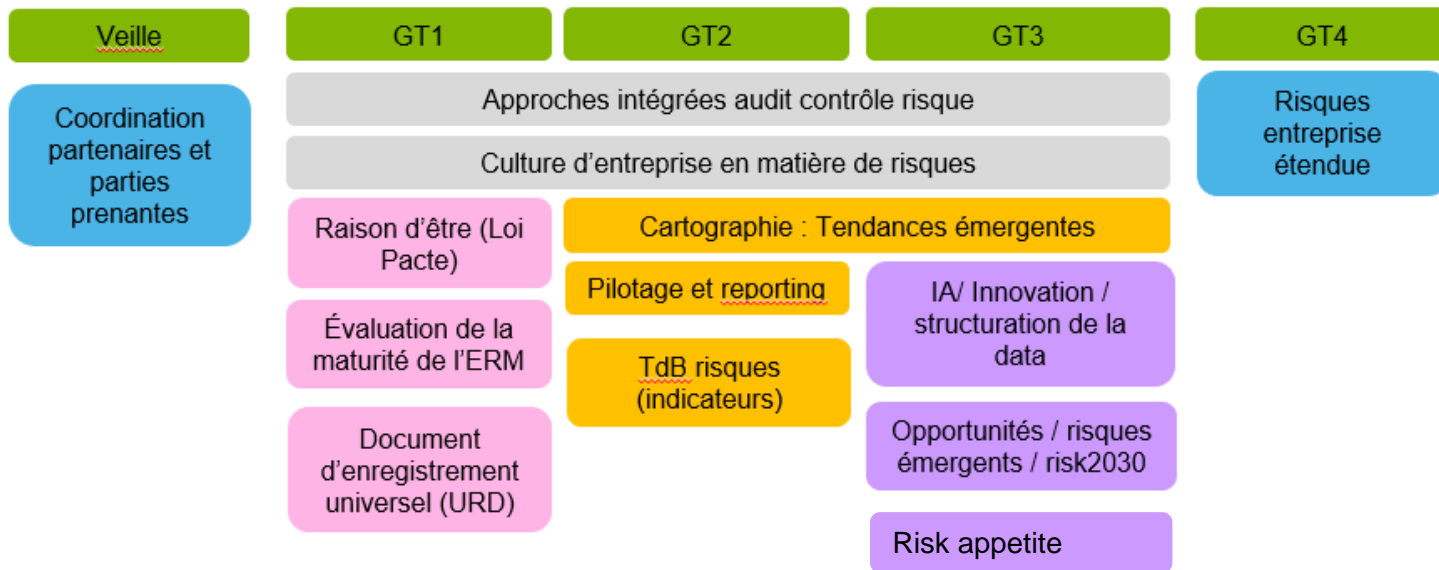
Veille

GT1

GT2

GT3

GT4

Coordination partenaires et parties prenantes

Approches intégrées audit contrôle risque

Culture d’entreprise en matière de risques

Risques entreprise étendue

Raison d’être (Loi Pacte)

Cartographie : Tendances émergentes

Pilotage et reporting

IA/ Innovation / structuration de la data

Évaluation de la maturité de l’ERM

TdB risques (indicateurs)

Document d’enregistrement universel (URD)

Opportunités / risques émergents / risk2030

Risk appetite